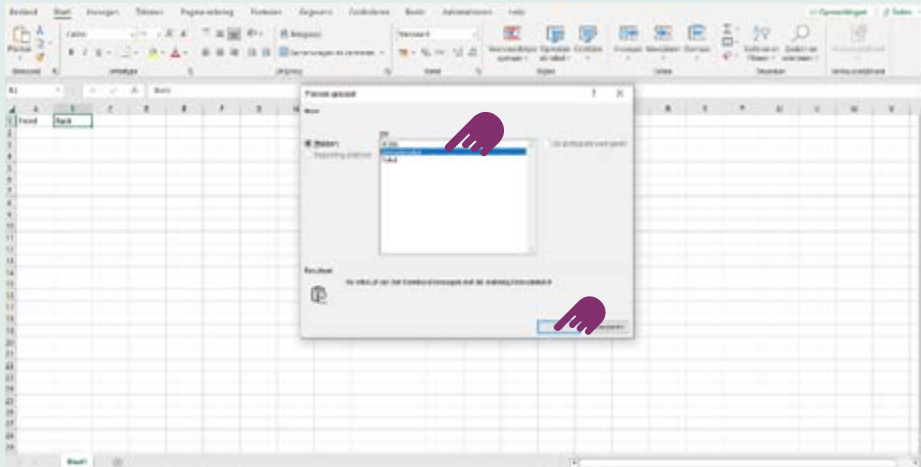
Bestand Start Invoegen Tekenen Pagina-indeling Formules Gegevens Controleren Beeld Automatiseren Help

Opmerkingen Delen

Plakken

Klembord

Calibri

Lettertype

Terugloop

Samenvoegen en centreren

Uitlijning

Standaard

Getal

Voorwaardelijke opmaak Opmaken als tabel Celstijlen

Stijlen

Invoegen Verwijderen Opmaak

Cellen

Sorteren en filteren Zoeken en selecteren

Bewerken

B1

Boek

A B C D E F G H

1 Freed Rack

Plakken speciaal ? X

Bron:

Plakken

Koppeling plakken

Als:

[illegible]

Tekst

Als pictogram weergeven

Resultaat

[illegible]

OK Annuleren

Blad1